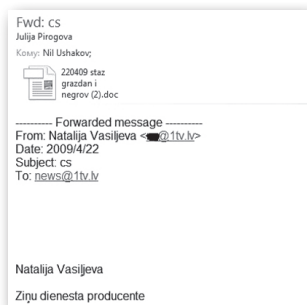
Fwd: cs
Julija Pirogova
Кому: Nil Ushakov;

220409 staz grazdan i negrov (2).doc

---------- Forwarded message ----------
From: Natalija Vasiljeva <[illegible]@1tv.lv>
Date: 2009/4/22
Subject: cs
To: news@1tv.lv

Natalija Vasiljeva

Ziņu dienesta producente